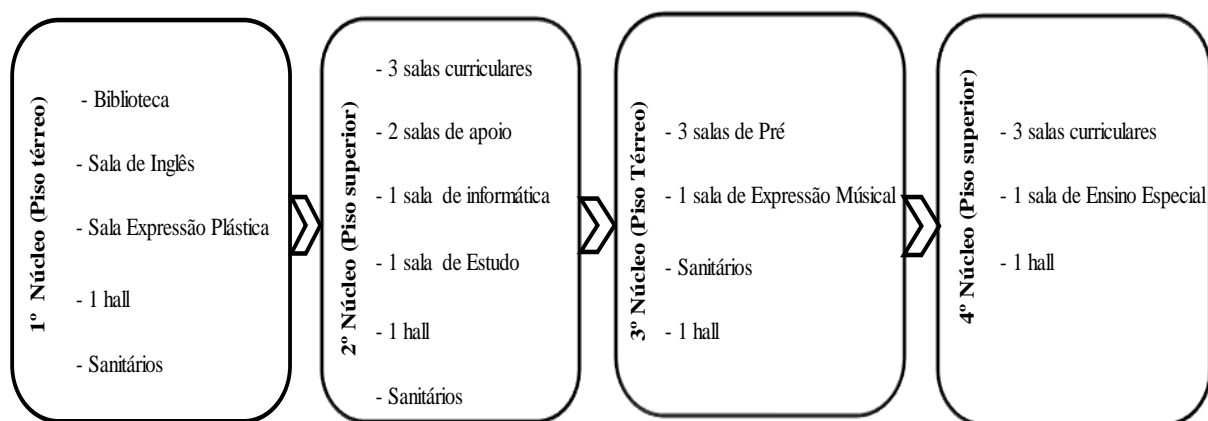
1º Núcleo (Piso térreo)

- Biblioteca

- Sala de Inglês

- Sala Expressão Plástica

- 1 hall

- Sanitários

2º Núcleo (Piso superior)

- 3 salas curriculares

- 2 salas de apoio

- 1 sala de informática

- 1 sala de Estudo

- 1 hall

- Sanitários

3º Núcleo (Piso Térreo)

- 3 salas de Pré

- 1 sala de Expressão Músical

- Sanitários

- 1 hall

4º Núcleo (Piso superior)

- 3 salas curriculares

- 1 sala de Ensino Especial

- 1 hall